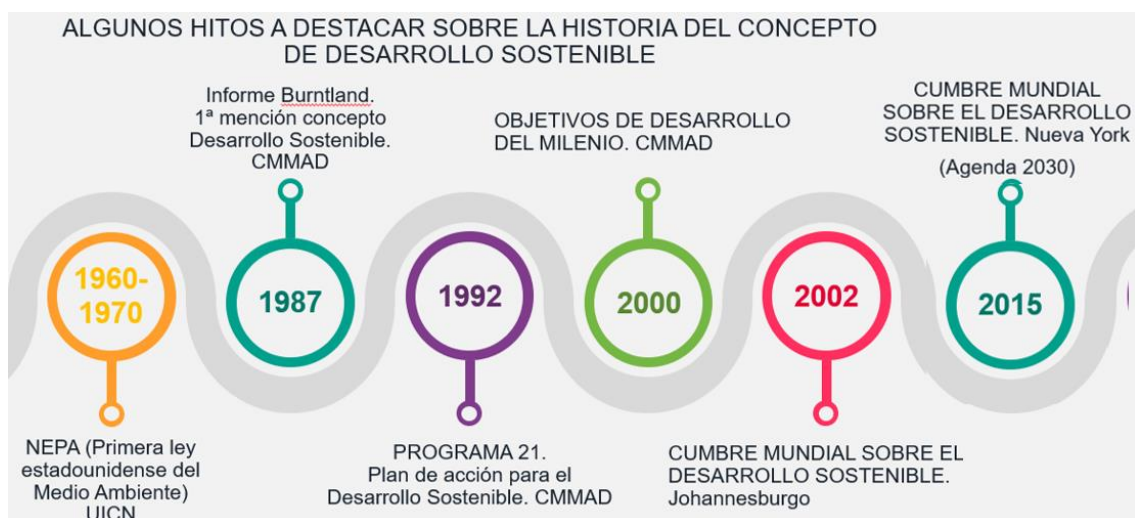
ALGUNOS HITOS A DESTACAR SOBRE LA HISTORIA DEL CONCEPTO DE DESARROLLO SOSTENIBLE

Informe Burntland. 1ª mención concepto Desarrollo Sostenible. CMMAD

OBJETIVOS DE DESARROLLO DEL MILENIO. CMMAD

CUMBRE MUNDIAL SOBRE EL DESARROLLO SOSTENIBLE. Nueva York

(Agenda 2030)

1960-1970

1987

1992

2000

2002

2015

NEPA (Primera ley estadounidense del Medio Ambiente) UICN

PROGRAMA 21. Plan de acción para el Desarrollo Sostenible. CMMAD

CUMBRE MUNDIAL SOBRE EL DESARROLLO SOSTENIBLE. Johannesburgo